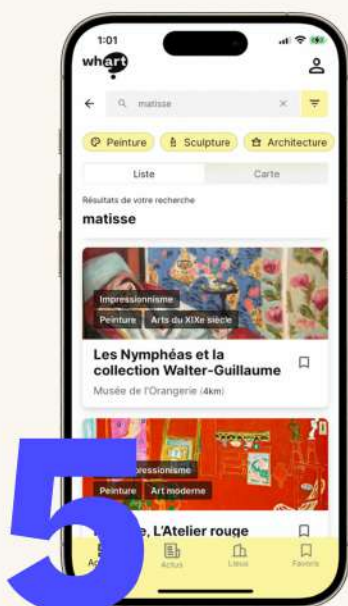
1:01

wh art

matisse

Peinture
Sculpture
Architecture

Liste
Carte

Résultats de votre recherche

matisse

Impressionnisme
Peinture
Arts du XIXe siècle

Les Nymphéas et la collection Walter-Guillaume

Musée de l'Orangerie (4km)

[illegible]pressionnisme
Peinture
Art moderne

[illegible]e, L'Atelier rouge

5

Ac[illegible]
Actus
Lieux
Favoris